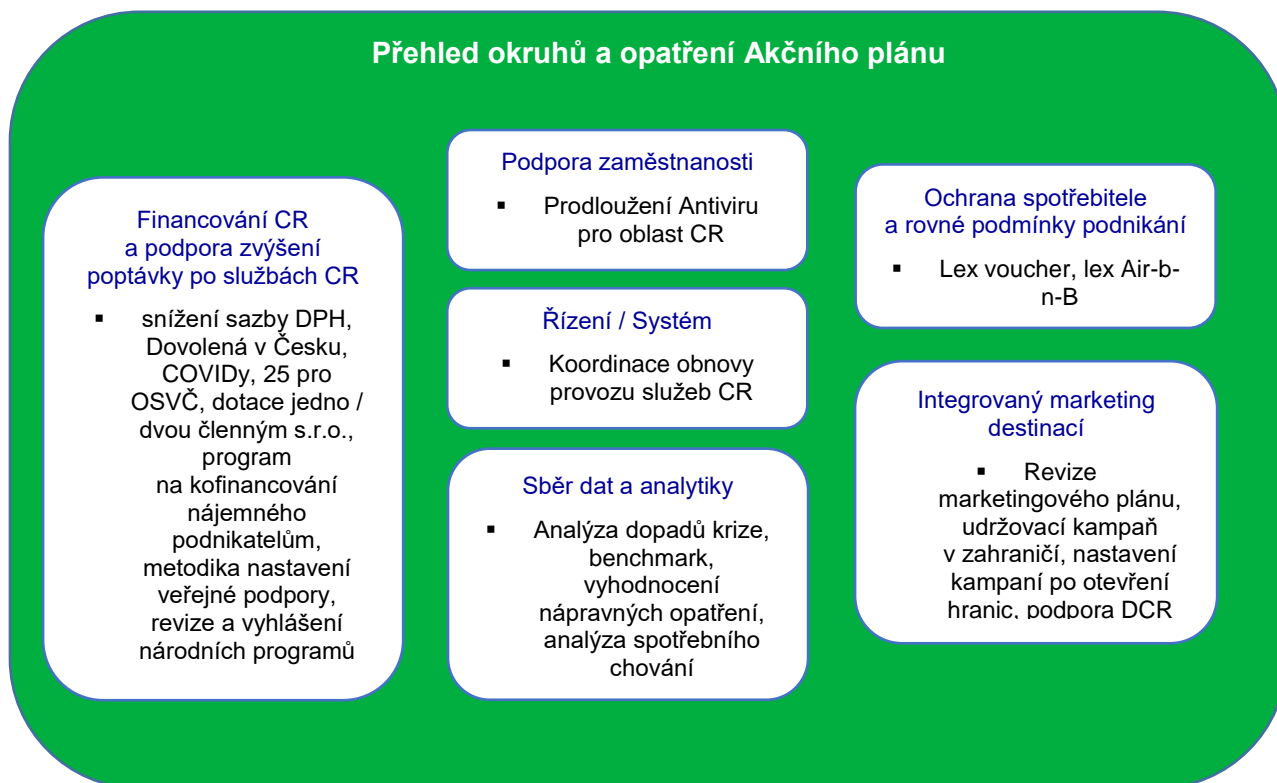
Přehled okruhů a opatření Akčního plánu

Financování CR a podpora zvýšení poptávky po službách CR

▪ snížení sazby DPH, Dovolená v Česku, COVIDy, 25 pro OSVČ, dotace jedno / dvou členným s.r.o., program na kofinancování nájemného podnikatelům, metodika nastavení veřejné podpory, revize a vyhlášení národních programů

Podpora zaměstnanosti

▪ Prodloužení Antiviru pro oblast CR

Řízení / Systém

▪ Koordinace obnovy provozu služeb CR

Sběr dat a analytiky

▪ Analýza dopadů krize, benchmark, vyhodnocení nápravných opatření, analýza spotřebního chování

Ochrana spotřebitele a rovné podmínky podnikání

▪ Lex voucher, lex Air-b-n-B

Integrovaný marketing destinací

▪ Revize marketingového plánu, udržovací kampaň v zahraničí, nastavení kampaní po otevření hranic, podpora DCR